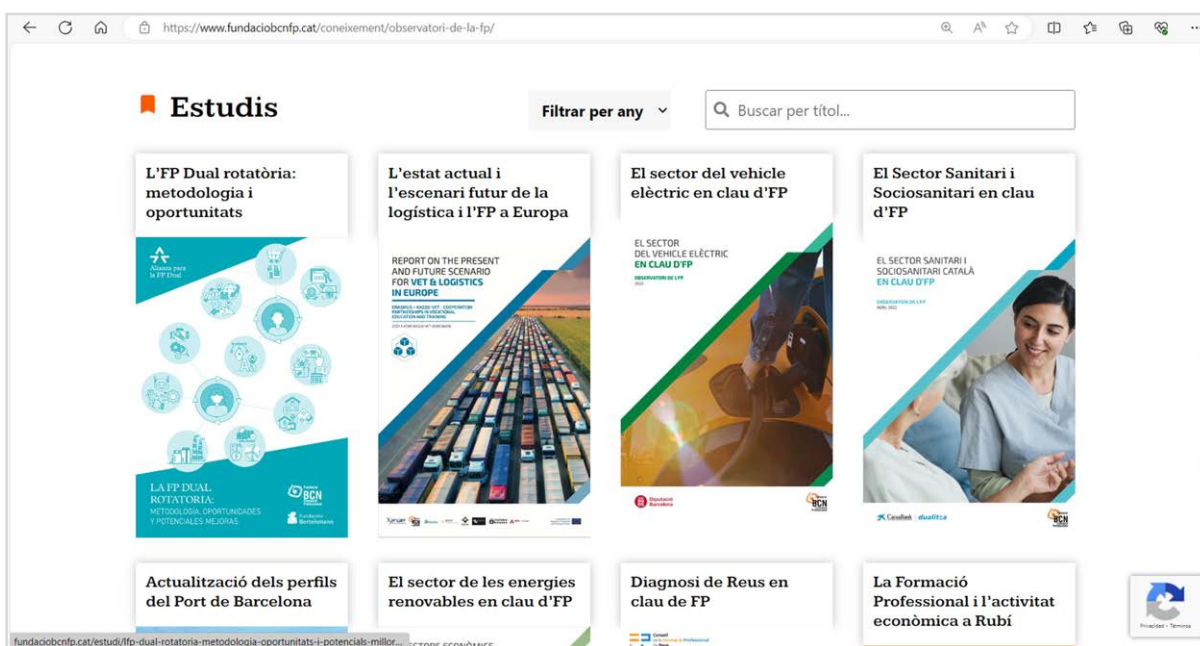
https://www.fundaciobcnfp.cat/coneixement/observatori-de-la-fp/

Estudis

Filtrar per any

Buscar per títol...

L'FP Dual rotatòria: metodologia i oportunitats

Aliança per la FP Dual

LA FP DUAL ROTATORIA: METODOLOGIA, OPORTUNIDADES Y POTENCIALES MEJORAS

BCN

Fundación Bertelsmann

L'estat actual i l'escenari futur de la logística i l'FP a Europa

REPORT ON THE PRESENT AND FUTURE SCENARIO FOR VET & LOGISTICS IN EUROPE

El sector del vehicle elèctric en clau d'FP

EL SECTOR DEL VEHICLE ELÈCTRIC EN CLAU D'FP

OBSERVATORI DE L'FP

2022

Diputació Barcelona

BCN

El Sector Sanitari i Sociosanitari en clau d'FP

EL SECTOR SANITARI I SOCIOSANITARI CATALÀ EN CLAU D'FP

OBSERVATORI DE L'FP

ABRIL 2022

CaixaBank | dualiza

BCN

Actualització dels perfils del Port de Barcelona

El sector de les energies renovables en clau d'FP

Diagnosi de Reus en clau de FP

La Formació Professional i l'activitat econòmica a Rubí

fundaciobcnfp.cat/estudi/lfp-dual-rotatoria-metodologia-oportunitats-i-potencials-millor...

Privacidad - Términos